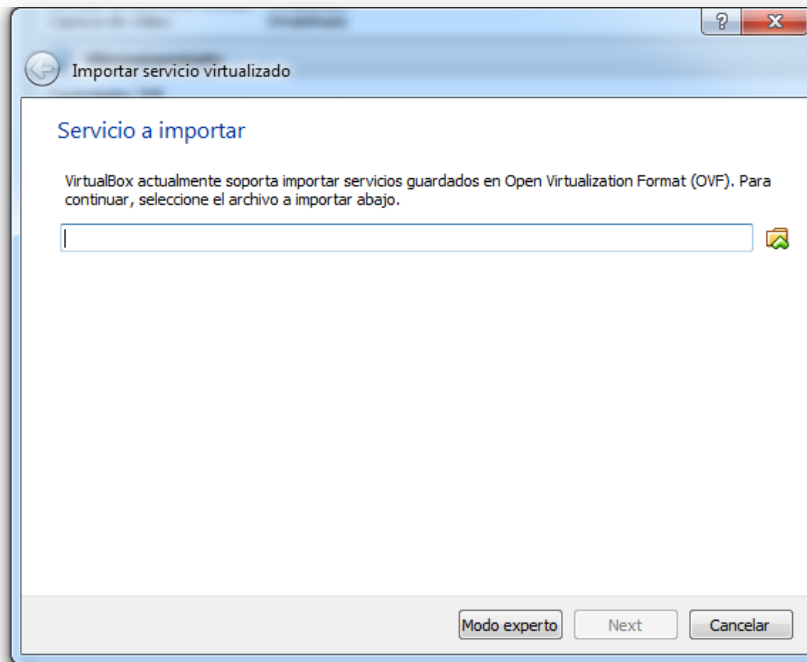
?

X

Importar servicio virtualizado

Servicio a importar

VirtualBox actualmente soporta importar servicios guardados en Open Virtualization Format (OVF). Para continuar, seleccione el archivo a importar abajo.

Modo experto

Next

Cancelar